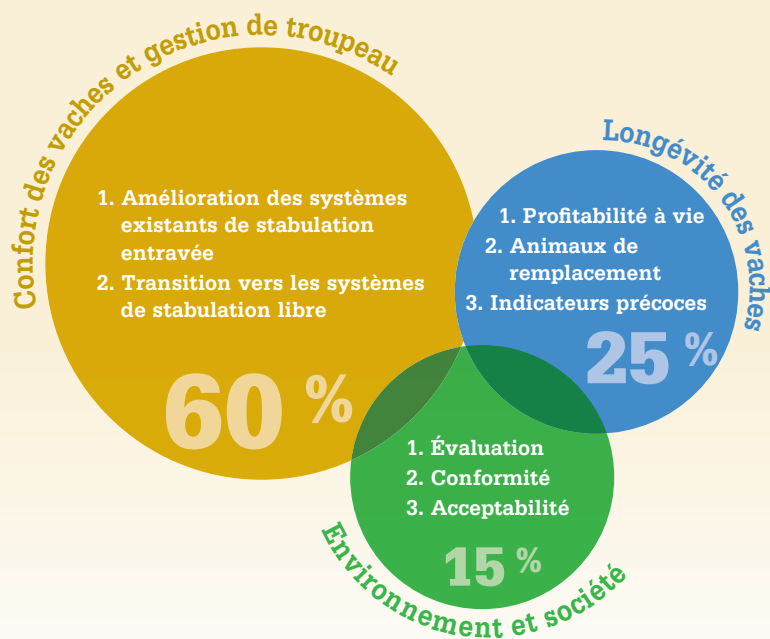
Confort des vaches et gestion de troupeau

1. Amélioration des systèmes existants de stabulation entravée
2. Transition vers les systèmes de stabulation libre

60 %

Longévité des vaches

1. Profitabilité à vie
2. Animaux de remplacement
3. Indicateurs précoces

25 %

1. Évaluation
2. Conformité
3. Acceptabilité

15 %

Environnement et société